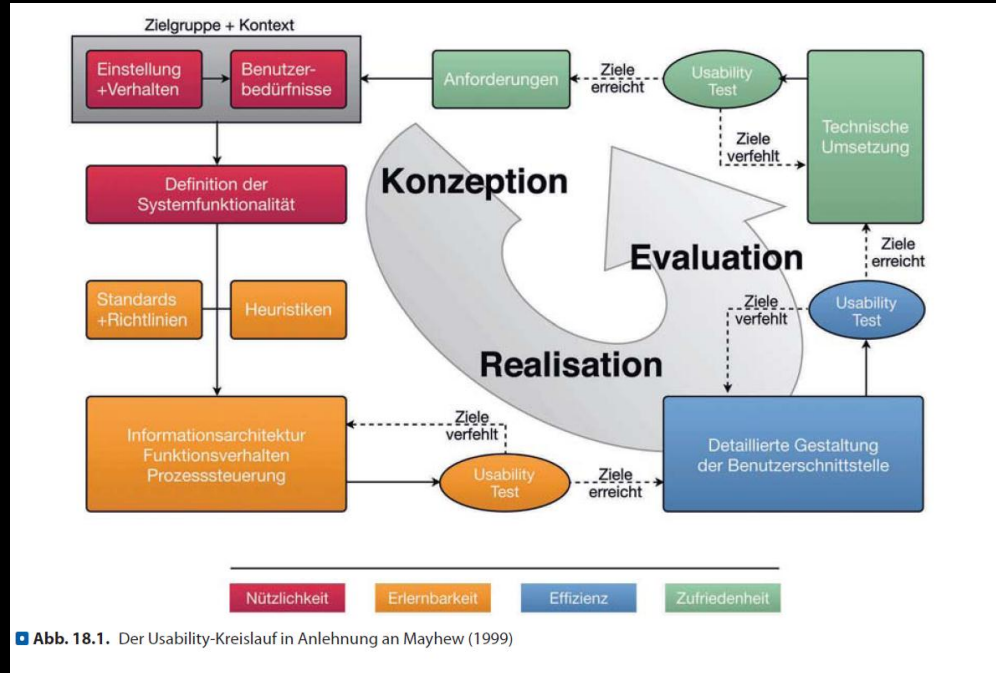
Zielgruppe + Kontext

Einstellung +Verhalten

Benutzerbedürfnisse

Anforderungen

Ziele erreicht

Usability Test

Ziele verfehlt

Technische Umsetzung

Definition der Systemfunktionalität

Konzeption

Evaluation

Ziele erreicht

Standards +Richtlinien

Heuristiken

Ziele verfehlt

Usability Test

Realisation

Informationsarchitektur Funktionsverhalten Prozesssteuerung

Ziele verfehlt

Usability Test

Ziele erreicht

Detaillierte Gestaltung der Benutzerschnittstelle

Nützlichkeit

Erlernbarkeit

Effizienz

Zufriedenheit

Abb. 18.1. Der Usability-Kreislauf in Anlehnung an Mayhew (1999)